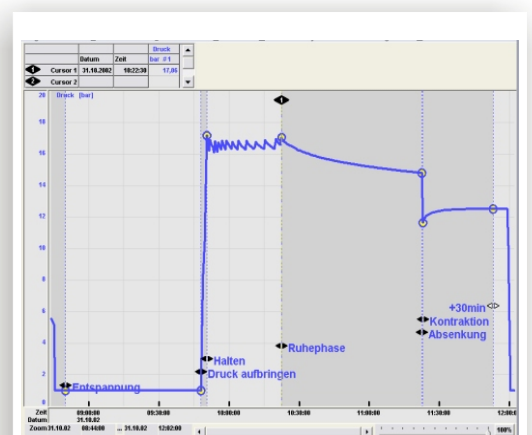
| | Datum | Zeit | Druck bar #1 |
|---|---|---|---|
| 1 Cursor 1 | 31.10.2002 | 10:22:30 | 17,06 |
| 2 Cursor 2 | | | |

1

20 Druck [bar]

18

16

14

12

10

8

6

4

2

0

+30min

Kontraktion

Absenkung

Ruhephase

Halten

Druck aufbringen

Entspannung

Zeit 09:00:00 09:30:00 10:00:00 10:30:00 11:00:00 11:30:00 12:00:0

Datum 31.10.02

Zoom 31.10.02 08:44:00 ... 31.10.02 12:02:00

100%